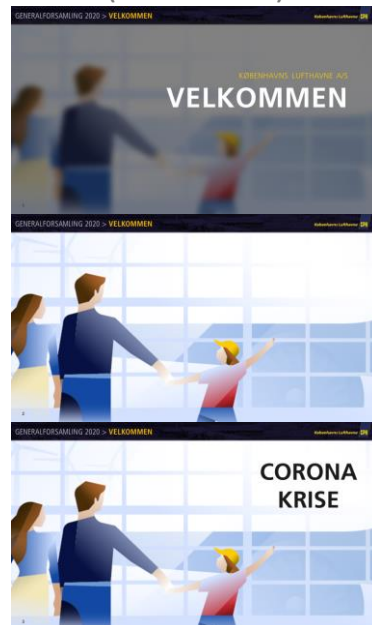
GENERALFORSAMLING 2020 > VELKOMMEN

København Lufthavne

KØBENHAVNS LUFTHAVNE A/S

VELKOMMEN

1

GENERALFORSAMLING 2020 > VELKOMMEN

København Lufthavne

2

GENERALFORSAMLING 2020 > VELKOMMEN

København Lufthavne

CORONA KRISE

2